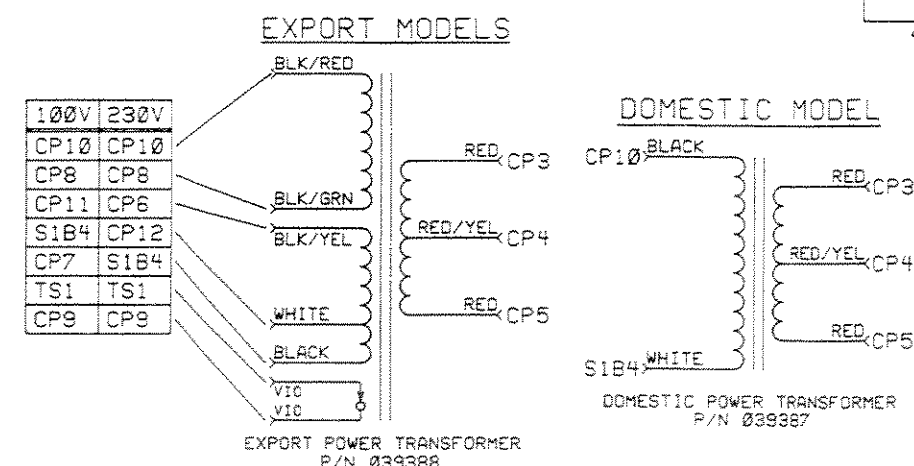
EXPORT MODELS

| 100V | 230V |
|---|---|
| CP10 | CP10 |
| CP8 | CP8 |
| CP11 | CP6 |
| S1B4 | CP12 |
| CP7 | S1B4 |
| TS1 | TS1 |
| CP9 | CP9 |

BLK/RED
BLK/GRN
BLK/YEL
WHITE
BLACK
VIO
VIO

RED CP3
RED/YEL CP4
RED CP5

EXPORT POWER TRANSFORMER
P/N 039388

DOMESTIC MODEL

CP10 BLACK
S1B4 WHITE

RED CP3
RED/YEL CP4
RED CP5

DOMESTIC POWER TRANSFORMER
P/N 039387